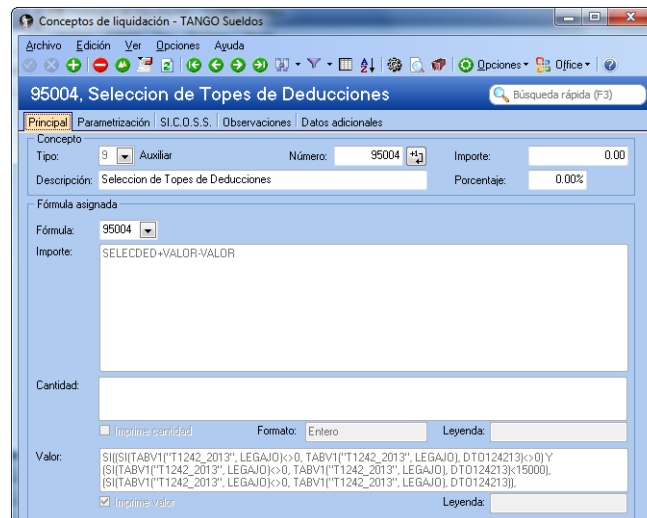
Conceptos de liquidación - TANGO Sueldos

Archivo Edición Ver Opciones Ayuda

Opciones Office

95004, Seleccion de Topes de Deducciones

Búsqueda rápida (F3)

Principal Parametrización SI.C.O.S.S. Observaciones Datos adicionales

Concepto

Tipo: 9 Auxiliar

Número: 95004

Importe: 0.00

Descripción: Seleccion de Topes de Deducciones

Porcentaje: 0.00%

Fórmula asignada

Fórmula: 95004

Importe: SELECDED+VALOR-VALOR

Cantidad:

Imprime cantidad

Formato: Entero

Leyenda:

Valor: SI((SI(TABV1("T1242_2013", LEGAJO)<>0, TABV1("T1242_2013", LEGAJO), DTO124213)<>0) Y (SI(TABV1("T1242_2013", LEGAJO)<>0, TABV1("T1242_2013", LEGAJO), DTO124213)<15000), (SI(TABV1("T1242_2013", LEGAJO)<>0, TABV1("T1242_2013", LEGAJO), DTO124213)),

Imprime valor

Leyenda: